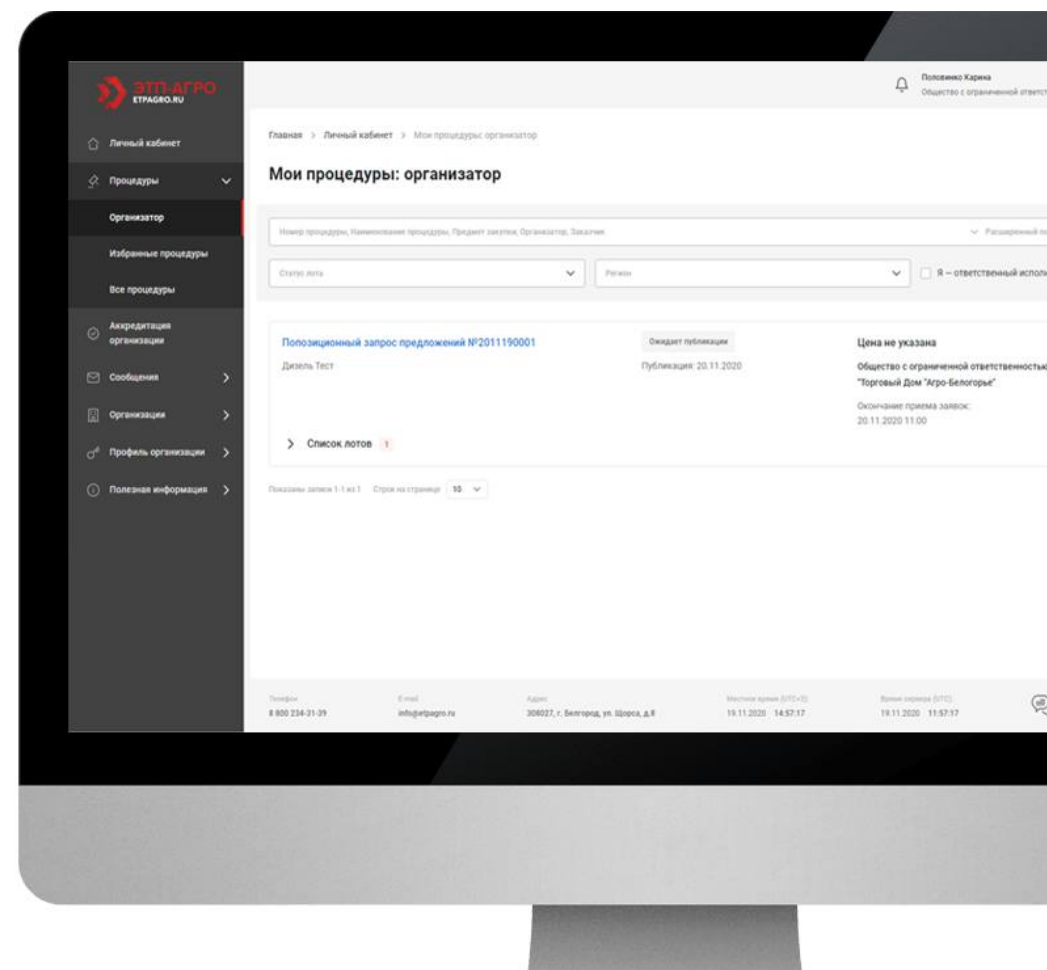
ЭТП-АГРО
ETPAGRO.RU

Личный кабинет
Процедуры
Организатор
Избранные процедуры
Все процедуры
Аккредитация организации
Сообщения
Организации
Профиль организации
Полезная информация

Половинко Карина
Общество с ограниченной ответст

Главная > Личный кабинет > Мои процедуры: организатор

Мои процедуры: организатор

Номер процедуры, Наименование процедуры, Предмет закупки, Организатор, Заказчик
Расширенный п

Статус лота
Регион
Я – ответственный испол

Попозиционный запрос предложений №2011190001
Дизель Тест
Ожидает публикации
Публикация: 20.11.2020
Цена не указана
Общество с ограниченной ответственностью "Торговый Дом "Агро-Белогорье"
Окончание приема заявок:
20.11.2020 11:00

Список лотов 1

Показаны записи 1-1 из 1 Строк на странице 10

Телефон
8 800 234-31-39
E-mail
info@etpagro.ru
Адрес
308027, г. Белгород, ул. Щорса, д.8
Местное время (UTC+3)
19.11.2020 14:57:17
Время сервера (UTC)
19.11.2020 11:57:17